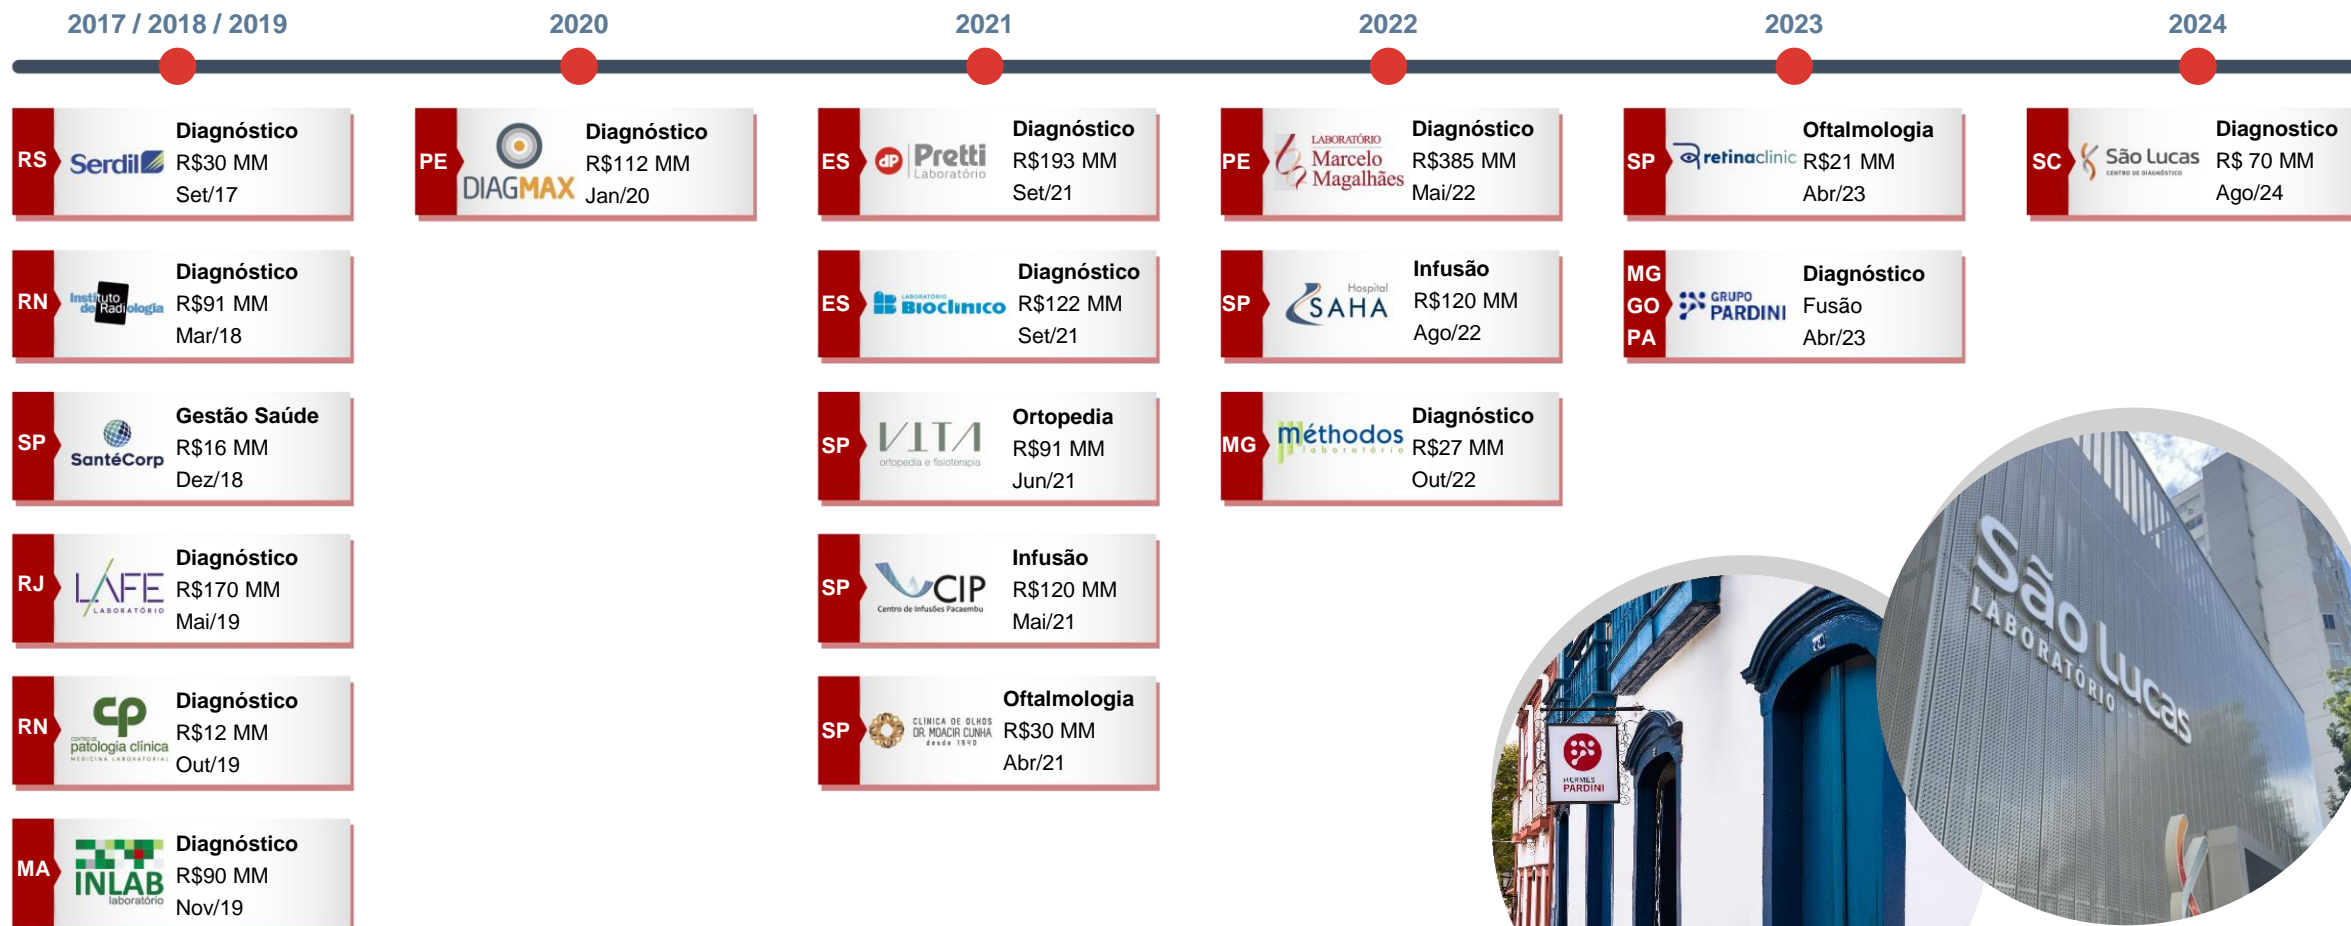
2017 / 2018 / 2019

2020

2021

2022

2023

2024

RS Serdil Diagnóstico R\$30 MM Set/17

RN Instituto de Radiologia Diagnóstico R\$91 MM Mar/18

SP SantéCorp Gestão Saúde R\$16 MM Dez/18

RJ LAFE LABORATÓRIO Diagnóstico R\$170 MM Mai/19

RN CP Centro de patologia clínica MEDICINA LABORATORIAL Diagnóstico R\$12 MM Out/19

MA INLAB laboratório Diagnóstico R\$90 MM Nov/19

PE DIAGMAX Diagnóstico R\$112 MM Jan/20

ES dP Pretti Laboratório Diagnóstico R\$193 MM Set/21

ES LABORATÓRIO Bioclínico Diagnóstico R\$122 MM Set/21

SP VITA ortopedia e fisioterapia Ortopedia R\$91 MM Jun/21

SP CIP Centro de Infusões Pacaembu Infusão R\$120 MM Mai/21

SP CLÍNICA DE OLHOS DR. MOACIR CUNHA desde 1940 Oftalmologia R\$30 MM Abr/21

PE LABORATÓRIO Marcelo Magalhães Diagnóstico R\$385 MM Mai/22

SP Hospital SAHA Infusão R\$120 MM Ago/22

MG méthodos laboratório Diagnóstico R\$27 MM Out/22

SP retinaclinic Oftalmologia R\$21 MM Abr/23

MG GO PA GRUPO PARDINI Diagnóstico Fusão Abr/23

SC São Lucas CENTRO DE DIAGNÓSTICO Diagnostico R\$ 70 MM Ago/24

HERMES PARDINI

São Lucas LABORATÓRIO